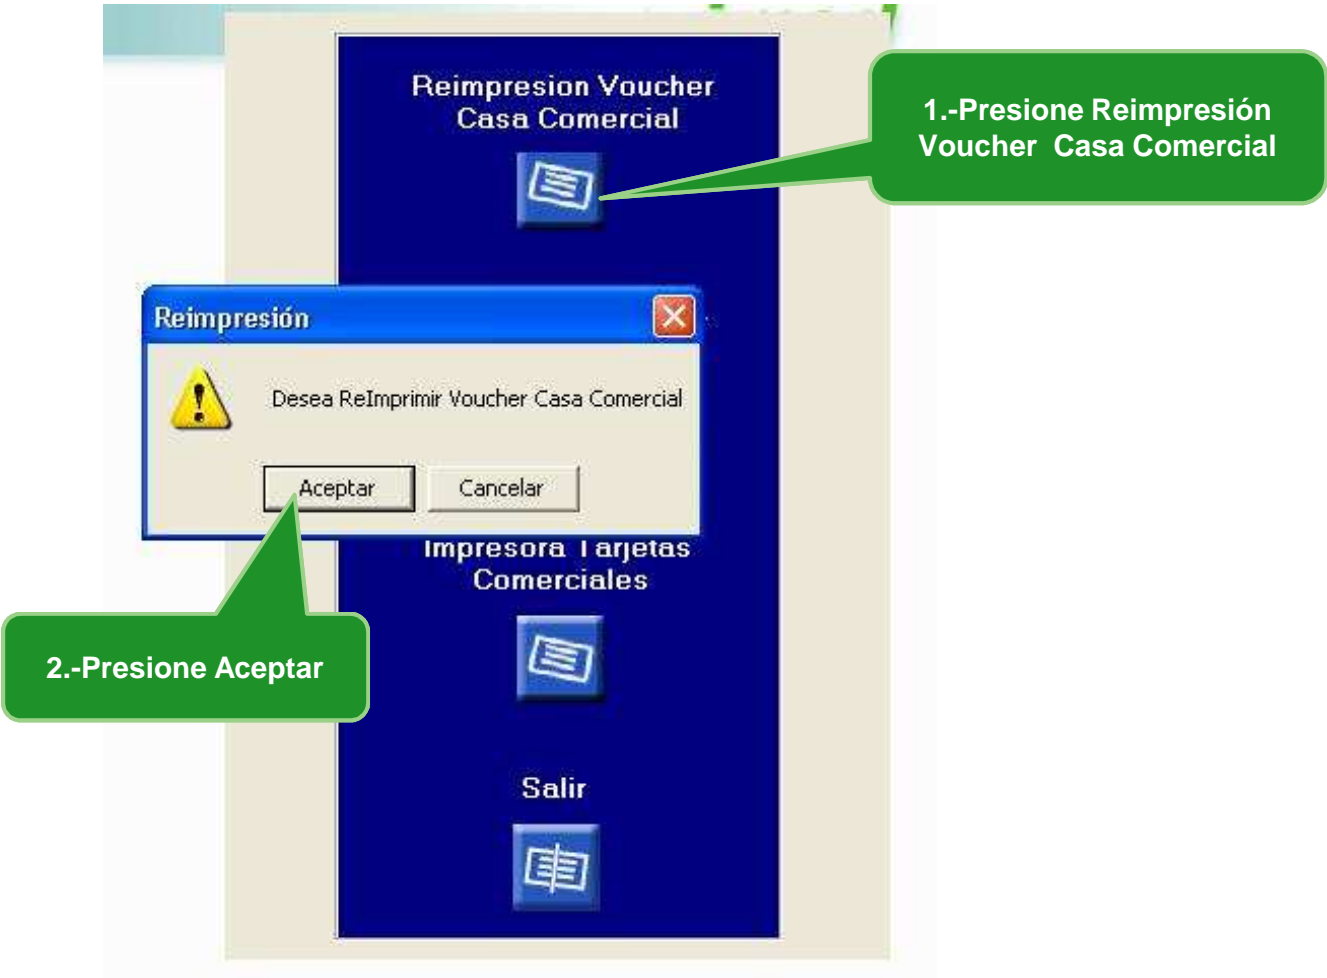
Reimpresion Voucher Casa Comercial

1.-Presione Reimpresión Voucher Casa Comercial

Reimpresión

Desea ReImprimir Voucher Casa Comercial

Aceptar

Cancelar

Impresora Tarjetas Comerciales

2.-Presione Aceptar

Salir